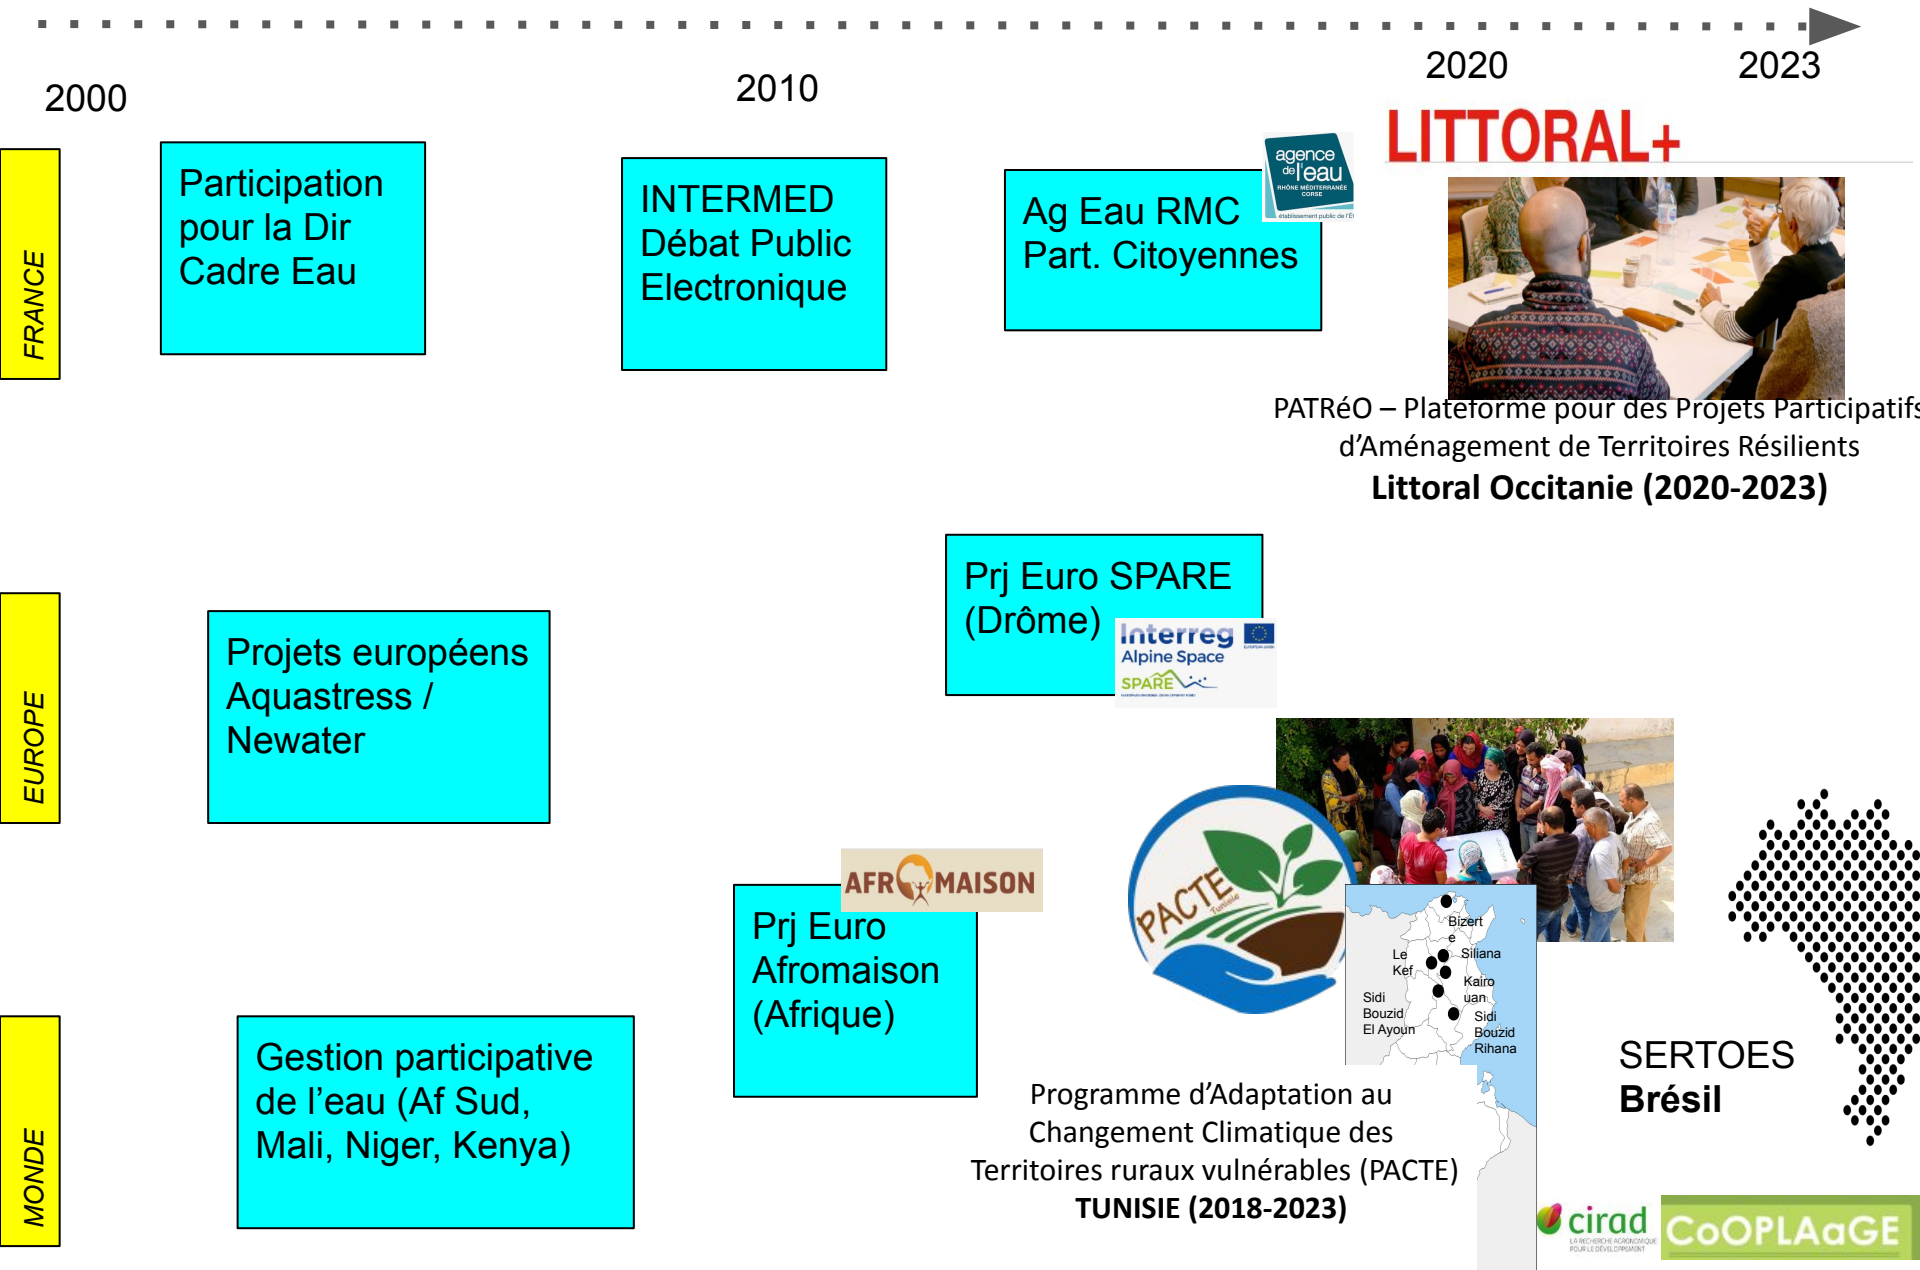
2000

2010

2020

2023

FRANCE

Participation pour la Dir Cadre Eau

INTERMED Débat Public Electronique

Ag Eau RMC Part. Citoyennes

agence de l'eau RHÔNE MÉDITERRANÉE CORSE établissement public de l'État

LITTORAL+

PATRéO – Plateforme pour des Projets Participatifs d'Aménagement de Territoires Résilients
**Littoral Occitanie (2020-2023)**

EUROPE

Projets européens Aquastress / Newater

Prj Euro SPARE (Drôme)

Interreg Alpine Space
SPARE

MONDE

Gestion participative de l'eau (Af Sud, Mali, Niger, Kenya)

AFROMAISON

Prj Euro Afromaison (Afrique)

PACTE Tunisie

Bizerte
Le Kef
Siliana
Kairouan
Sidi Bouzid El Ayoun
Sidi Bouzid Rihana

Programme d'Adaptation au Changement Climatique des Territoires ruraux vulnérables (PACTE)
**TUNISIE (2018-2023)**

SERTOES
**Brésil**

cirad LA RECHERCHE AGRONOMIQUE POUR LE DÉVELOPPEMENT

CoOPLAaGE